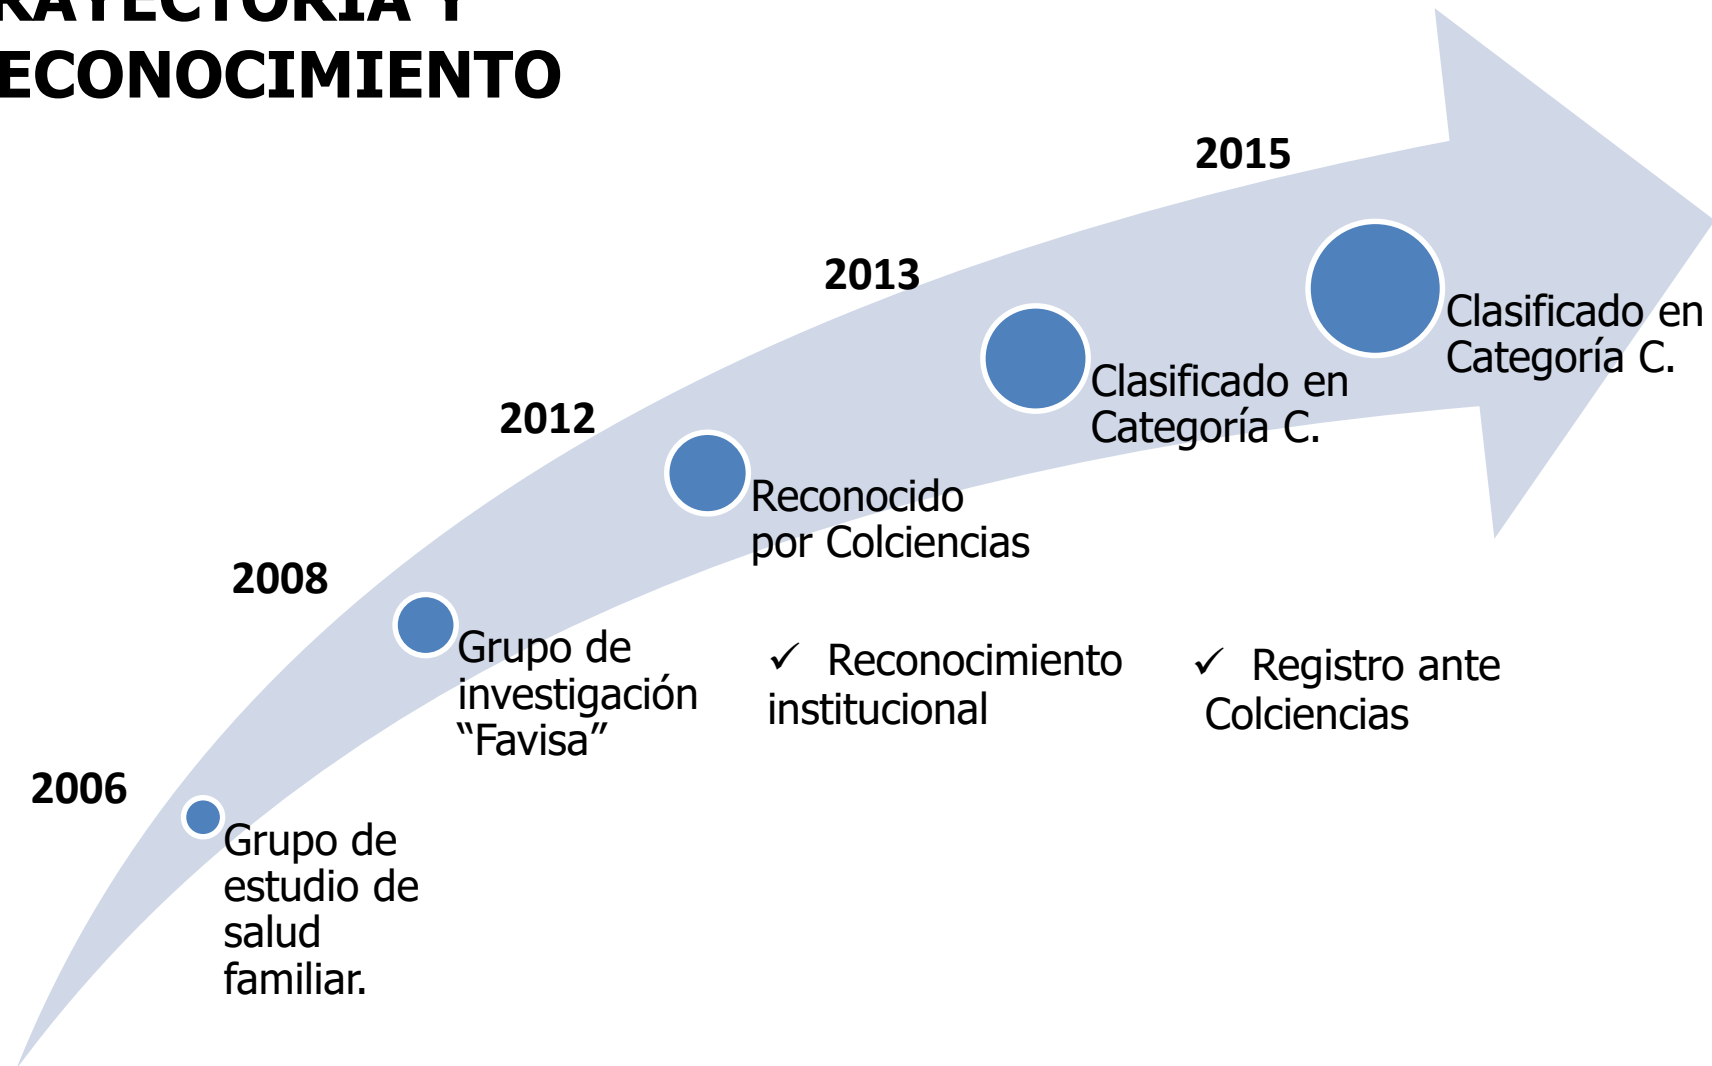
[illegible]RAYECTORIA Y
ECONOCIMIENTO

2006

Grupo de estudio de salud familiar.

2008

Grupo de investigación “Favisa”

2012

Reconocido por Colciencias

✓ Reconocimiento institucional

2013

Clasificado en Categoría C.

✓ Registro ante Colciencias

2015

Clasificado en Categoría C.